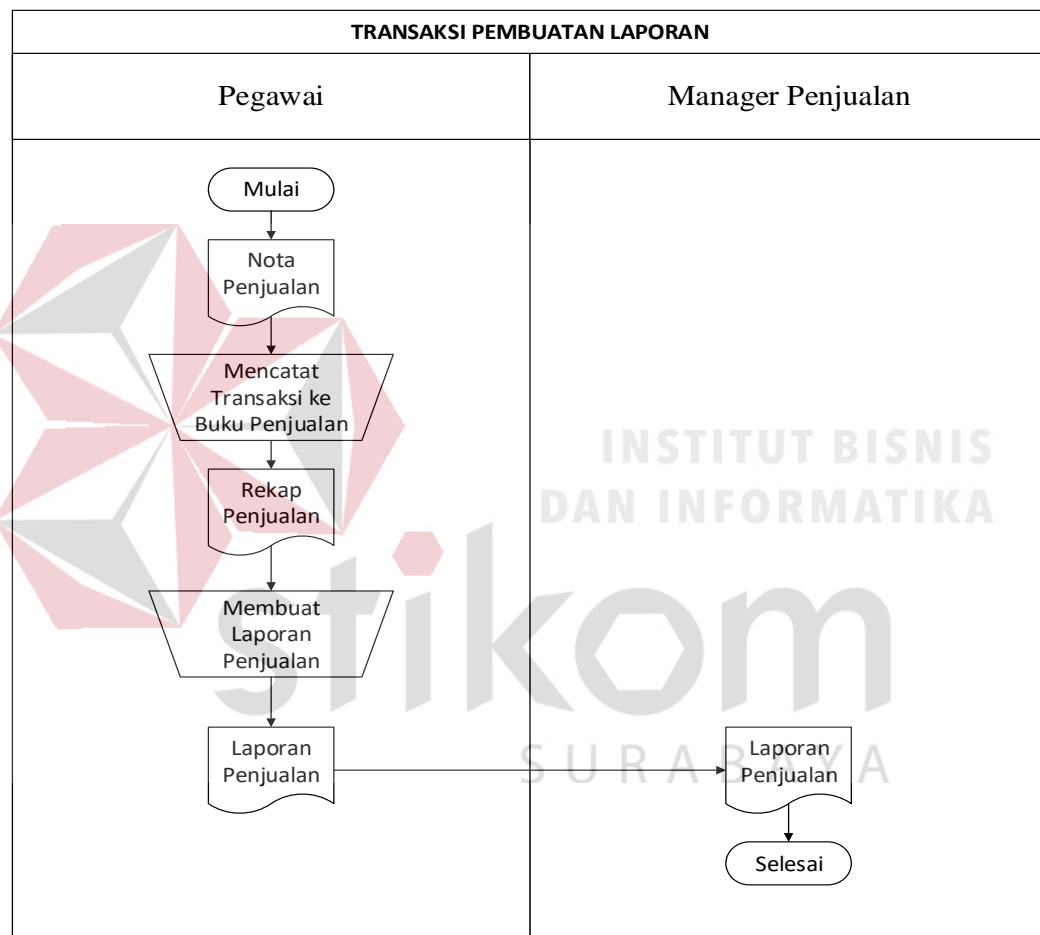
TRANSAKSI PEMBUATAN LAPORAN

Pegawai

Manager Penjualan

Mulai

Nota Penjualan

Mencatat Transaksi ke Buku Penjualan

Rekap Penjualan

Membuat Laporan Penjualan

Laporan Penjualan

Laporan Penjualan

Selesai

INSTITUT BISNIS DAN INFORMATIKA

stikom

SURABAYA